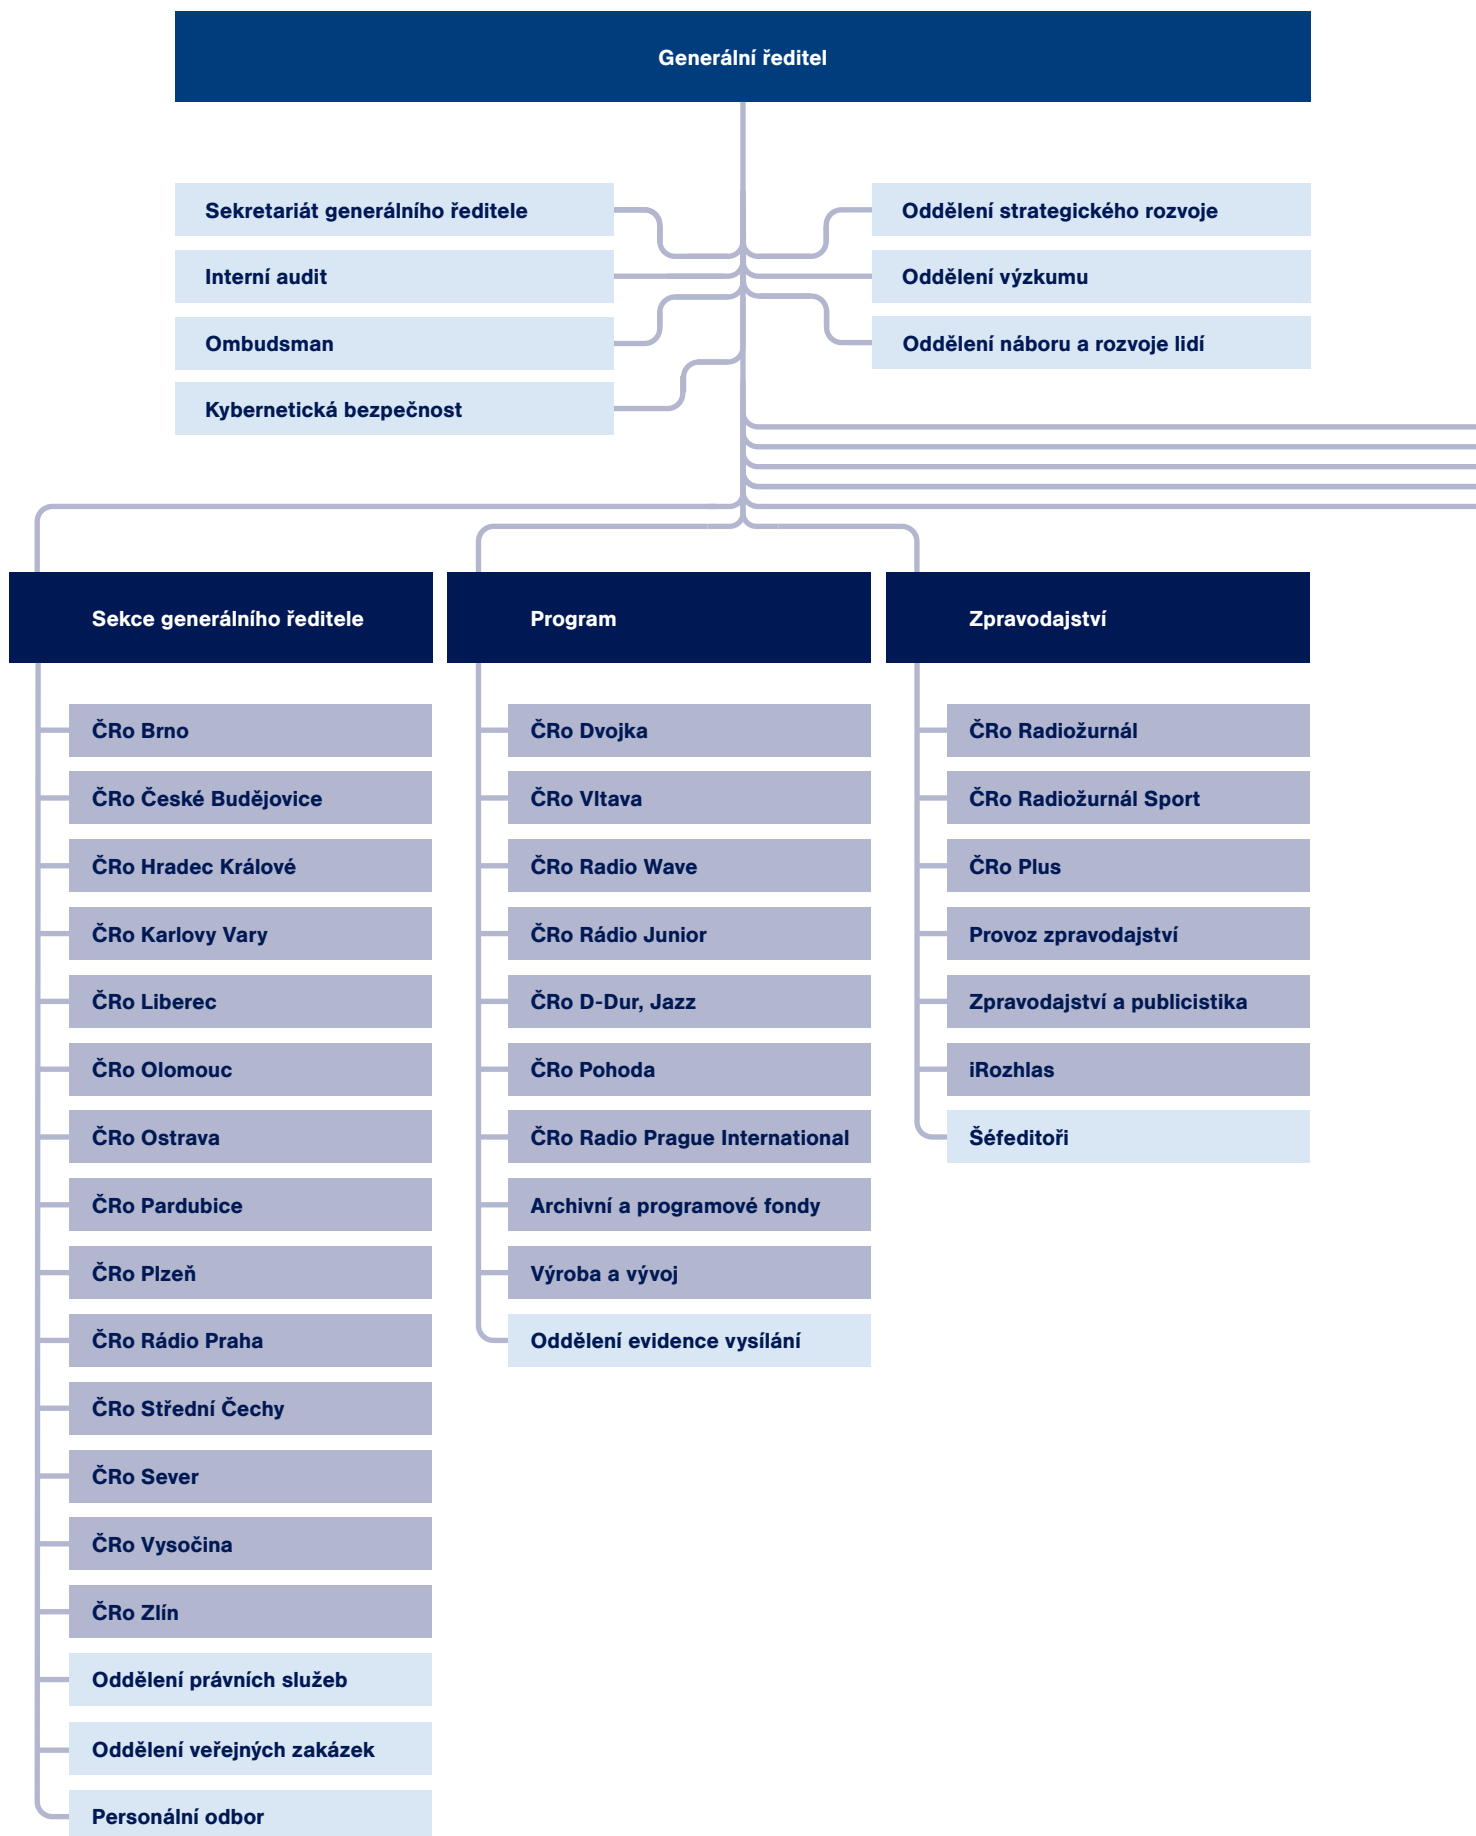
Generální ředitel

Sekretariát generálního ředitele

Interní audit

Ombudsman

Kybernetická bezpečnost

Oddělení strategického rozvoje

Oddělení výzkumu

Oddělení náboru a rozvoje lidí

Sekce generálního ředitele

ČRo Brno

ČRo České Budějovice

ČRo Hradec Králové

ČRo Karlovy Vary

ČRo Liberec

ČRo Olomouc

ČRo Ostrava

ČRo Pardubice

ČRo Plzeň

ČRo Rádio Praha

ČRo Střední Čechy

ČRo Sever

ČRo Vysočina

ČRo Zlín

Oddělení právních služeb

Oddělení veřejných zakázek

Personální odbor

Program

ČRo Dvojka

ČRo Vltava

ČRo Radio Wave

ČRo Rádio Junior

ČRo D-Dur, Jazz

ČRo Pohoda

ČRo Radio Prague International

Archivní a programové fondy

Výroba a vývoj

Oddělení evidence vysílání

Zpravodajství

ČRo Radiožurnál

ČRo Radiožurnál Sport

ČRo Plus

Provoz zpravodajství

Zpravodajství a publicistika

iRozhlas

Šéfeditoři